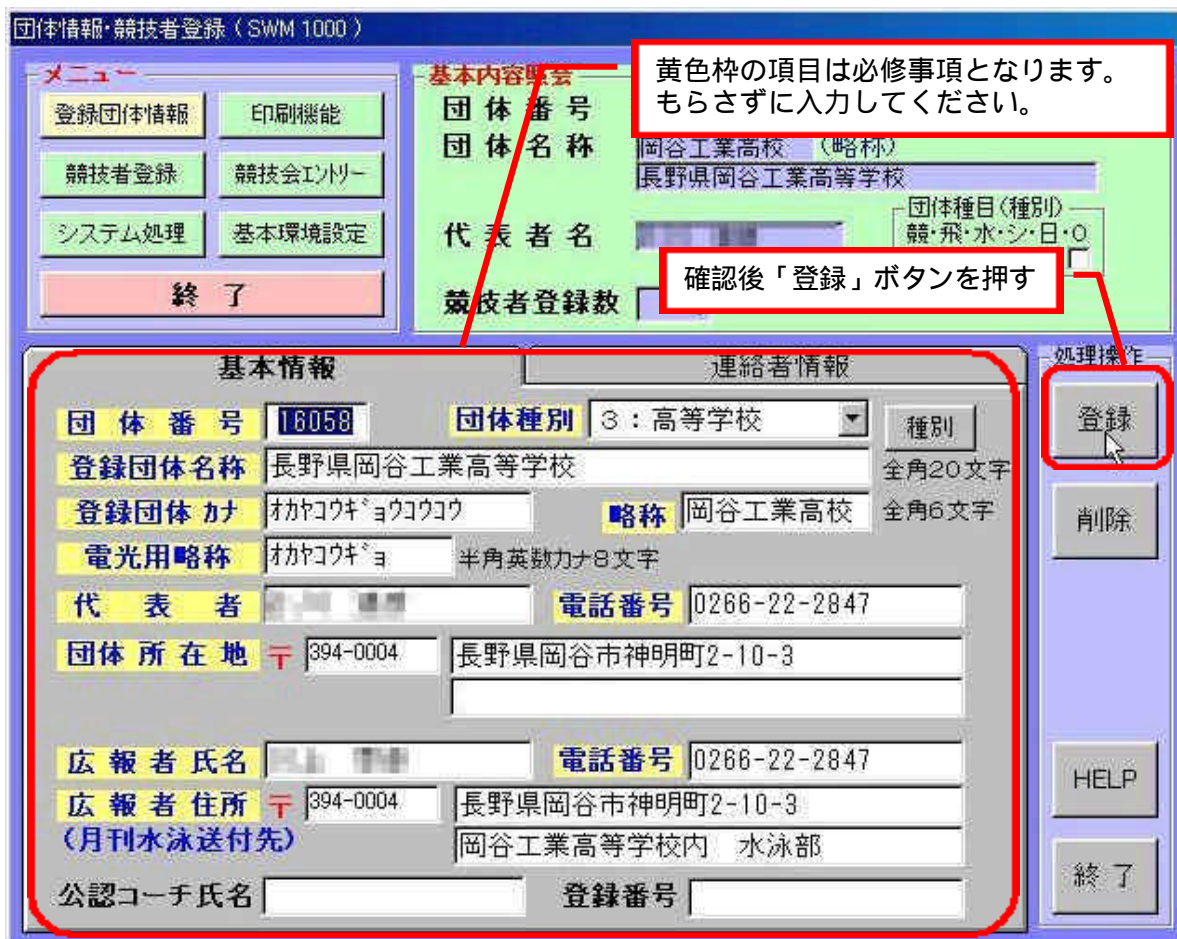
団体情報・競技者登録（SWM 1000）

メニュー

登録団体情報

印刷機能

競技者登録

競技会エントリー

システム処理

基本環境設定

終　了

基本内容照会

団体番号

団体名称

岡谷工業高校　（略称）

長野県岡谷工業高等学校

代表者名 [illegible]

団体種目（種別）

競・飛・水・シ・日・O

競技者登録数

黄色枠の項目は必修事項となります。もらさずに入力してください。

確認後「登録」ボタンを押す

処理操作

登録

削除

HELP

終了

基本情報

連絡者情報

団体番号 16058

団体種別 3：高等学校

種別

登録団体名称 長野県岡谷工業高等学校

全角20文字

登録団体カナ ｵｶﾔｺｳｷﾞｮｳｺｳｺｳ

略称 岡谷工業高校

全角6文字

電光用略称 ｵｶﾔｺｳｷﾞｮ

半角英数カナ8文字

代表者 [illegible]

電話番号 0266-22-2847

団体所在地 〒 394-0004 長野県岡谷市神明町2-10-3

広報者氏名 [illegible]

電話番号 0266-22-2847

広報者住所 〒 394-0004 長野県岡谷市神明町2-10-3

（月刊水泳送付先）

岡谷工業高等学校内　水泳部

公認コーチ氏名

登録番号